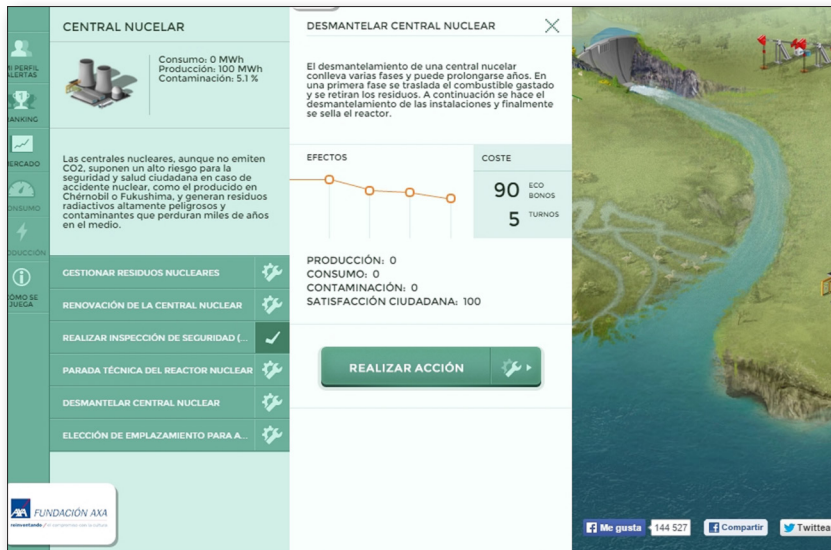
CENTRAL NUCLEAR

Consumo: 0 MWh
Producción: 100 MWh
Contaminación: 5.1 %

I PERFIL ALERTAS
ANKING
ERCADO
NSUMO
ODUCCIÓN
ÓMO SE JUEGA

Las centrales nucleares, aunque no emiten CO2, suponen un alto riesgo para la seguridad y salud ciudadana en caso de accidente nuclear, como el producido en Chérnobil o Fukushima, y generan residuos radiactivos altamente peligrosos y contaminantes que perduran miles de años en el medio.

GESTIONAR RESIDUOS NUCLEARES
RENOVACIÓN DE LA CENTRAL NUCLEAR
REALIZAR INSPECCIÓN DE SEGURIDAD (...
PARADA TÉCNICA DEL REACTOR NUCLEAR
DESMANTELAR CENTRAL NUCLEAR
ELECCIÓN DE EMPLAZAMIENTO PARA A...

FUNDACIÓN AXA
reinventando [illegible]

DESMANTELAR CENTRAL NUCLEAR

El desmantelamiento de una central nuclear conlleva varias fases y puede prolongarse años. En una primera fase se traslada el combustible gastado y se retiran los residuos. A continuación se hace el desmantelamiento de las instalaciones y finalmente se sella el reactor.

EFECTOS

COSTE
90 ECO BONOS
5 TURNOS

PRODUCCIÓN: 0
CONSUMO: 0
CONTAMINACIÓN: 0
SATISFACCIÓN CIUDADANA: 100

REALIZAR ACCIÓN

Me gusta 144 527
Compartir
Twittea